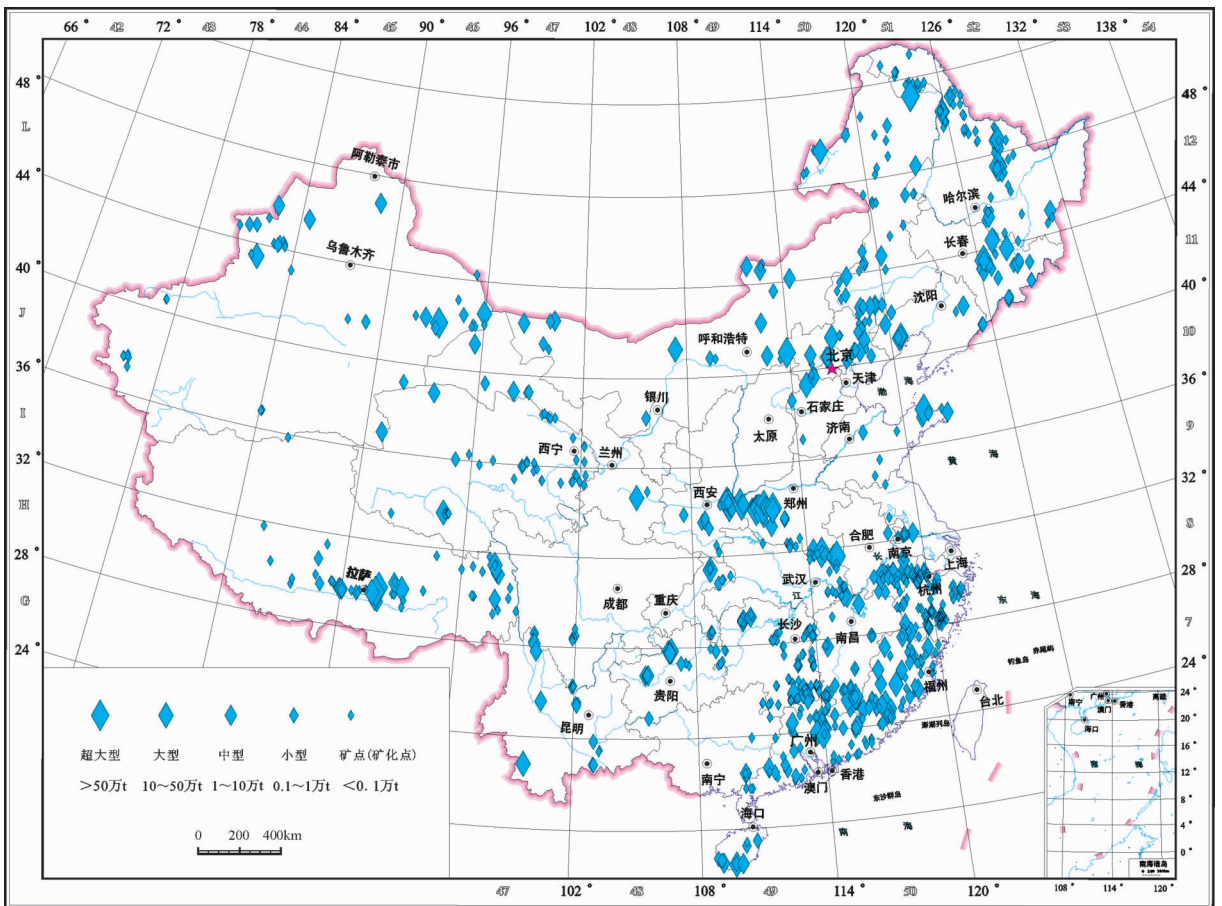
66° 42 72° 43 78° 44 84° 45 90° 46 96° 47 102° 48 108° 49 114° 50 120° 51 126° 52 132° 53 138° 54

48°
L
44°
40°
J
36°
I
32°
H
28°
G
24°

48
12
44
11
40
10
36
9
32
8
28
7
24

阿勒泰市
乌鲁木齐
哈尔滨
长春
沈阳
呼和浩特
北京
天津
渤
海
银川
石家庄
太原
济南
西宁
兰州
黄
海
西安
郑州
合肥
南京
长
上海
拉萨
江
武汉
杭州
东
海
成都
重庆
长沙
南昌
钓鱼岛
赤尾屿
贵阳
福州
台北
澎湖列岛
昆明
广州
南宁
香港
澳门
东沙群岛
海口
南
海

南宁 广州 澳门 香港 高雄
海口
南海诸岛
24° 20° 16° 12° 8° 4° 0°
108° 114° 120°

超大型 大型 中型 小型 矿点(矿化点)
>50万t 10~50万t 1~10万t 0.1~1万t <0. 1万t

0 200 400km

47 102° 48 108° 49 114° 50 120°